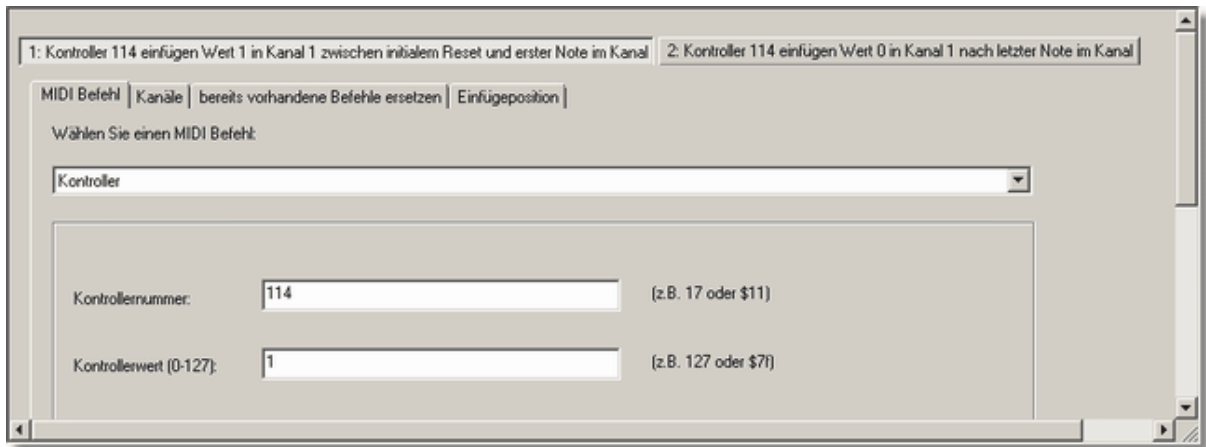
1: Kontroller 114 einfügen Wert 1 in Kanal 1 zwischen initialem Reset und erster Note im Kanal | 2: Kontroller 114 einfügen Wert 0 in Kanal 1 nach letzter Note im Kanal

MIDI Befehl | Kanäle | bereits vorhandene Befehle ersetzen | Einfügeposition

Wählen Sie einen MIDI Befehl:

Kontroller

Kontrollernummer: 114 (z.B. 17 oder $11)

Kontrollerwert (0-127): 1 (z.B. 127 oder $7f)